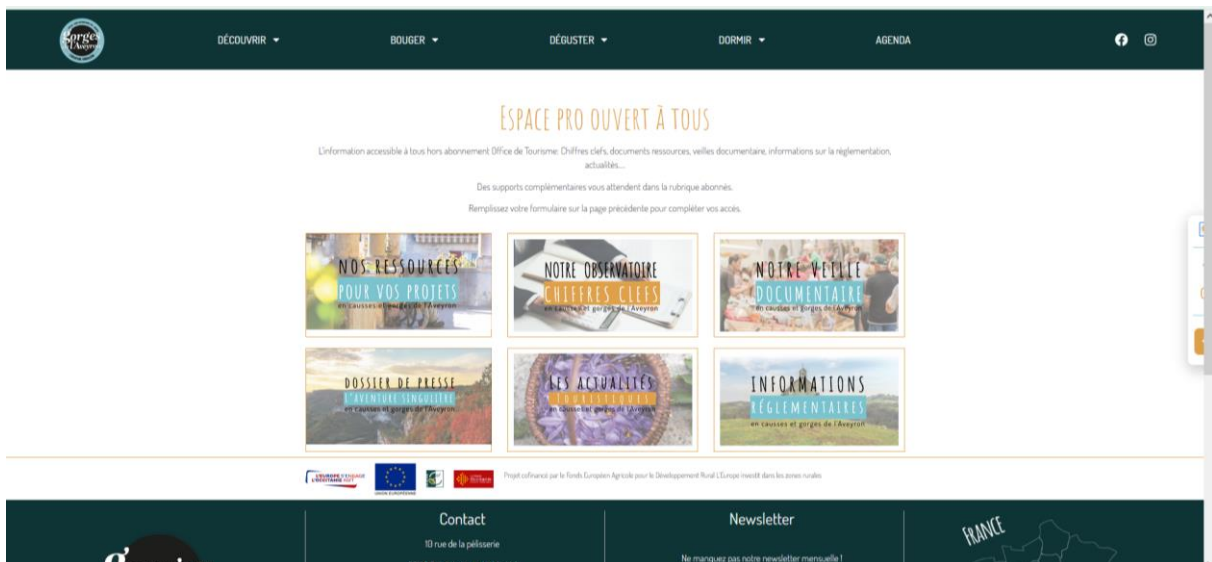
DÉCOUVRIR ▾ BOUGER ▾ DÉGUSTER ▾ DORMIR ▾ AGENDA

ESPACE PRO OUVERT À TOUS

L'information accessible à tous hors abonnement Office de Tourisme: Chiffres clefs, documents ressources, veilles documentaire, informations sur la réglementation, actualités...

Des supports complémentaires vous attendent dans la rubrique abonnés.

Remplissez votre formulaire sur la page précédente pour compléter vos accès.

NOS RESSOURCES
POUR VOS PROJETS
en causses et gorges de l'Aveyron

NOTRE OBSERVATOIRE
CHIFFRES CLEFS
en causses et gorges de l'Aveyron

NOTRE VEILLE
DOCUMENTAIRE
en causses et gorges de l'Aveyron

DOSSIER DE PRESSE
L'AVENTURE SINGULIÈRE
en causses et gorges de l'Aveyron

LES ACTUALITÉS
TOURISTIQUES
en causses et gorges de l'Aveyron

INFORMATIONS
RÉGLEMENTAIRES
en causses et gorges de l'Aveyron

UNION EUROPÉENNE

Projet cofinancé par le Fonds Européen Agricole pour le Développement Rural L'Europe investit dans les zones rurales

Contact
10 rue de la pélisserie

Newsletter
Ne manquez pas notre newsletter mensuelle !

FRANCE